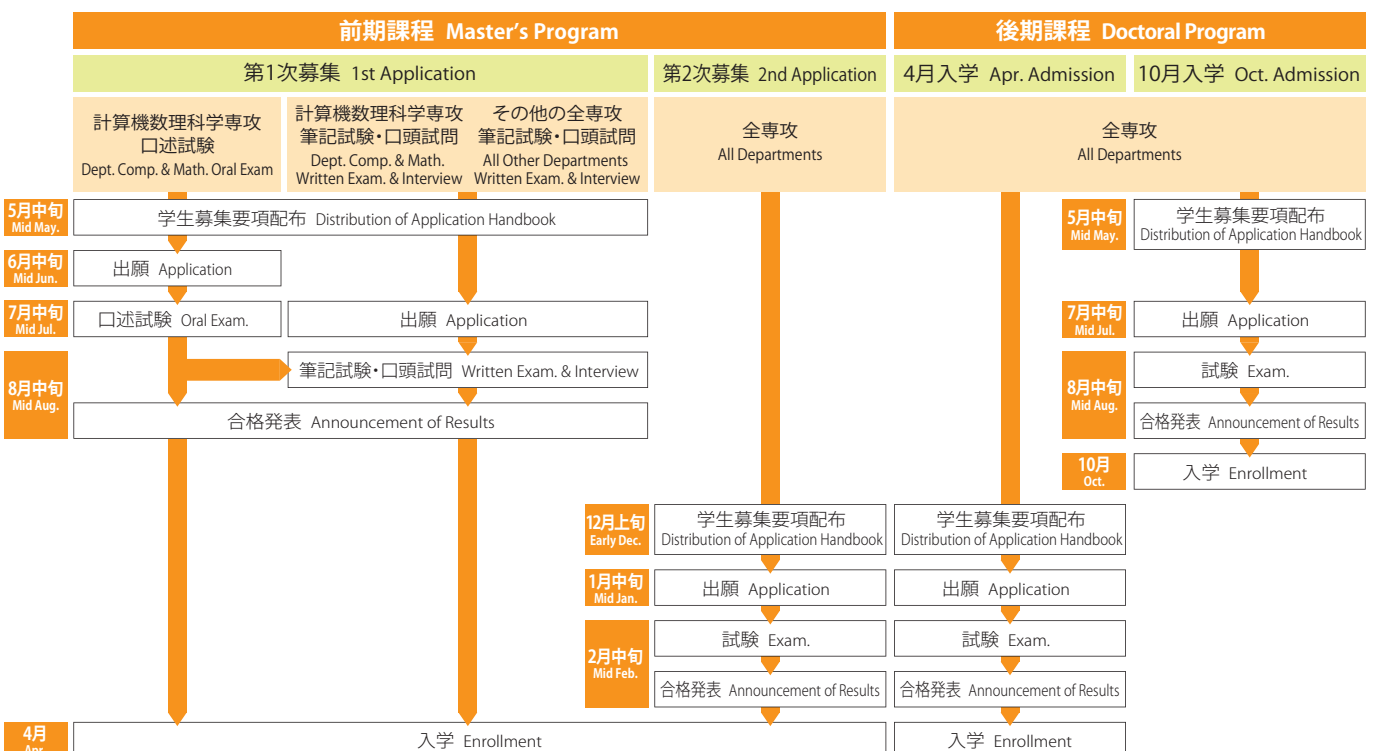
前期課程 Master's Program

後期課程 Doctoral Program

第1次募集 1st Application

第2次募集 2nd Application

4月入学 Apr. Admission

10月入学 Oct. Admission

計算機数理科学専攻
口述試験
Dept. Comp. & Math. Oral Exam

計算機数理科学専攻
筆記試験・口頭試問
Dept. Comp. & Math.
Written Exam. & Interview

その他の全専攻
筆記試験・口頭試問
All Other Departments
Written Exam. & Interview

全専攻
All Departments

全専攻
All Departments

5月中旬
Mid May.

学生募集要項配布 Distribution of Application Handbook

6月中旬
Mid Jun.

出願 Application

7月中旬
Mid Jul.

口述試験 Oral Exam.

出願 Application

8月中旬
Mid Aug.

筆記試験・口頭試問 Written Exam. & Interview

合格発表 Announcement of Results

5月中旬
Mid May.

学生募集要項配布
Distribution of Application Handbook

7月中旬
Mid Jul.

出願 Application

8月中旬
Mid Aug.

試験 Exam.

合格発表 Announcement of Results

10月
Oct.

入学 Enrollment

12月上旬
Early Dec.

学生募集要項配布
Distribution of Application Handbook

学生募集要項配布
Distribution of Application Handbook

1月中旬
Mid Jan.

出願 Application

出願 Application

2月中旬
Mid Feb.

試験 Exam.

試験 Exam.

合格発表 Announcement of Results

合格発表 Announcement of Results

4月
Apr.

入学 Enrollment

入学 Enrollment